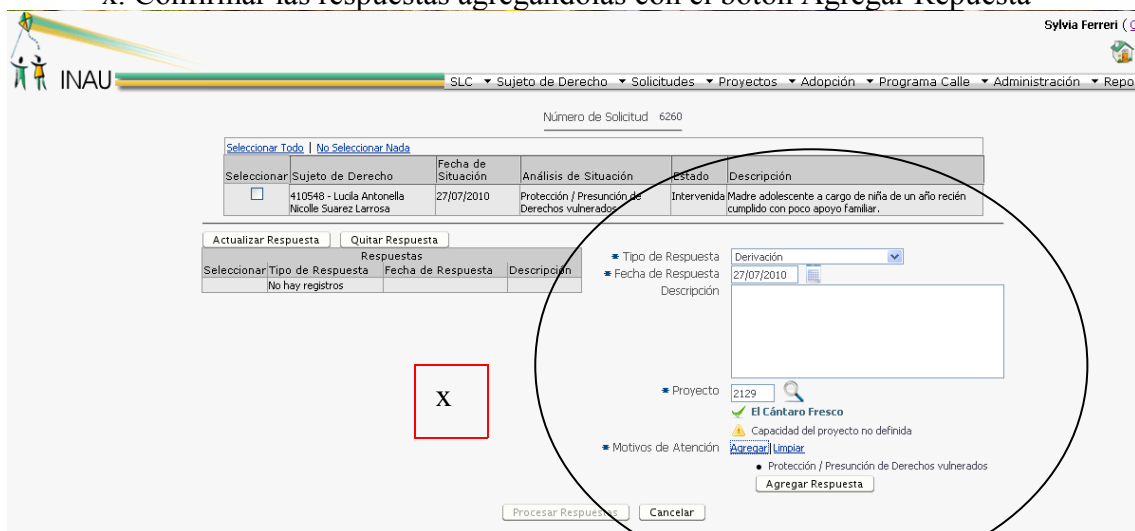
x. Confirmar las respuestas agregándolas con el botón Agregar Repuesta

Sylvia Ferreri (

INAU

SLC ▾ Sujeto de Derecho ▾ Solicitudes ▾ Proyectos ▾ Adopción ▾ Programa Calle ▾ Administración ▾ Repo

Número de Solicitud 6260

Seleccionar Todo | No Seleccionar Nada

| Seleccionar | Sujeto de Derecho | Fecha de Situación | Análisis de Situación | Estado | Descripción |
|---|---|---|---|---|---|
| ☐ | 410548 - Lucila Antonella Nicolle Suarez Larrosa | 27/07/2010 | Protección / Presunción de Derechos vulnerados | Intervenida | Madre adolescente a cargo de niña de un año recién cumplido con poco apoyo familiar. |

Actualizar Respuesta | Quitar Respuesta

Respuestas

| Seleccionar | Tipo de Respuesta | Fecha de Respuesta | Descripción |
|---|---|---|---|
| | No hay registros | | |

* Tipo de Respuesta Derivación
* Fecha de Respuesta 27/07/2010
Descripción

X

* Proyecto 2129
El Cántaro Fresco
Capacidad del proyecto no definida
* Motivos de Atención Agregar | Limpiar
• Protección / Presunción de Derechos vulnerados
Agregar Respuesta

Procesar Respuestas Cancelar